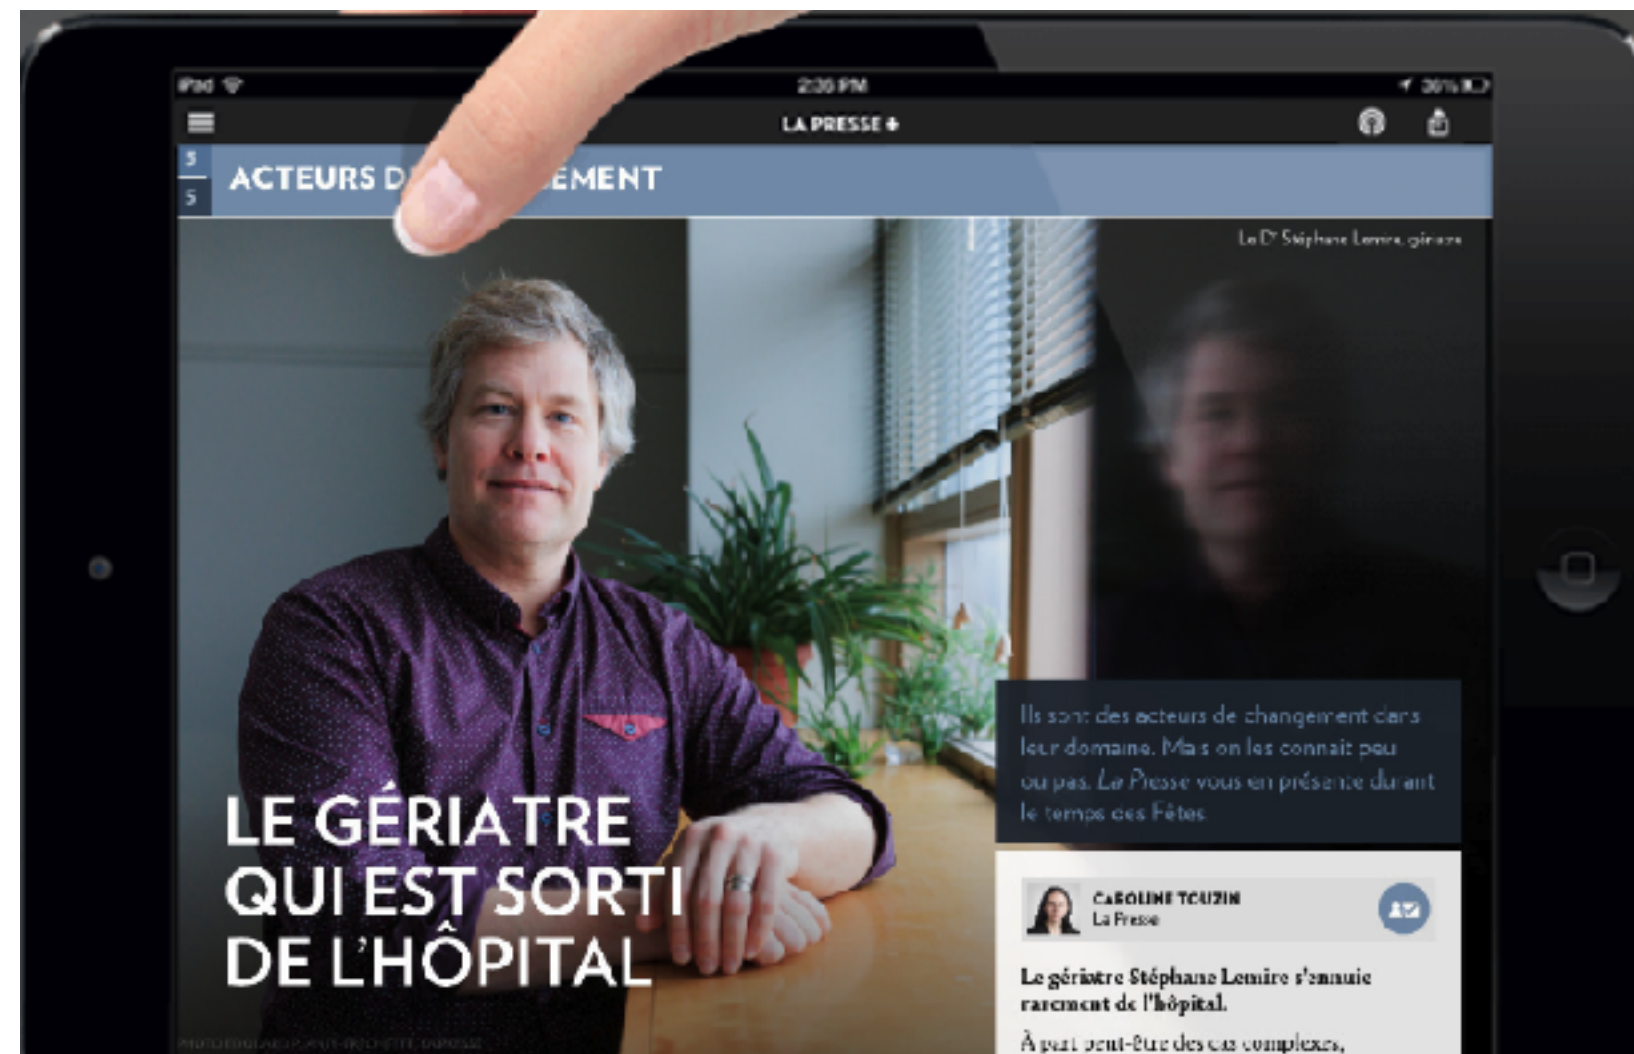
iPad
2:30 PM
30%
LA PRESSE+
5
5
ACTEURS D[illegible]EMENT
Le Dr Stéphane Lemire, gériatre

LE GÉRIATRE QUI EST SORTI DE L'HÔPITAL

Ils sont des acteurs de changement dans leur domaine. Mais on les connait peu ou pas. La Presse vous en présente durant le temps des Fêtes.

CAROLINE TOUZIN
La Presse

Le gériatre Stéphane Lemire s'ennuie rarement de l'hôpital.

À part peut-être des cas complexes,